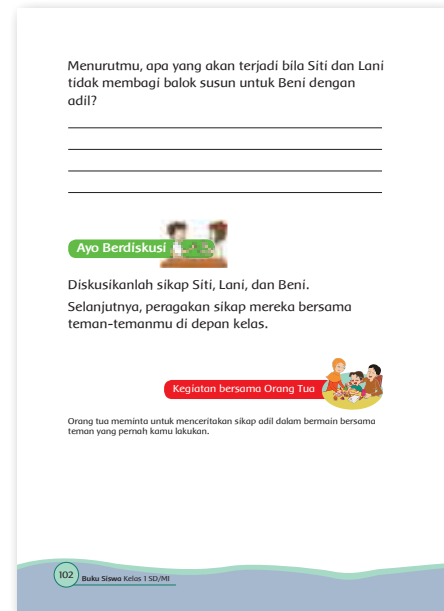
Menurutmu, apa yang akan terjadi bila Siti dan Lani tidak membagi balok susun untuk Beni dengan adil?

Ayo Berdiskusi

Diskusikanlah sikap Siti, Lani, dan Beni.

Selanjutnya, peragakan sikap mereka bersama teman-temanmu di depan kelas.

Kegiatan bersama Orang Tua

Orang tua meminta untuk menceritakan sikap adil dalam bermain bersama teman yang pernah kamu lakukan.

102 Buku Siswa Kelas 1 SD/MI